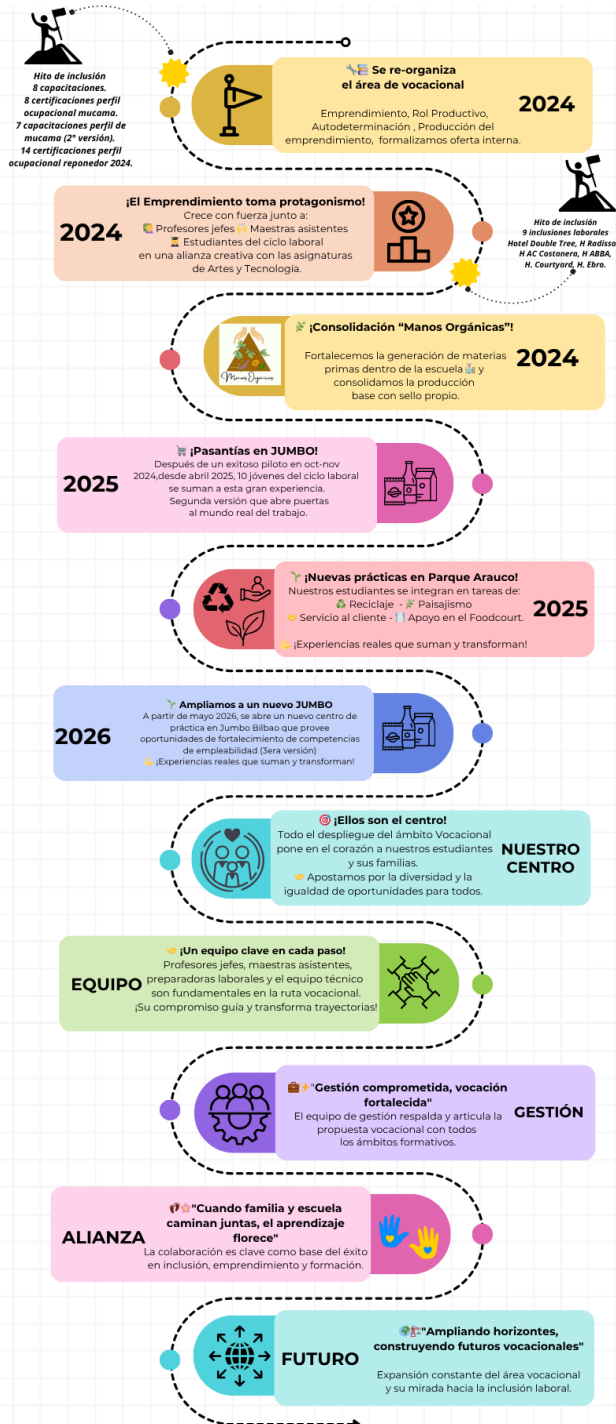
Hito de inclusión
8 capacitaciones.
8 certificaciones perfil ocupacional mucama.
7 capacitaciones perfil de mucama (2° versión).
14 certificaciones perfil ocupacional reponedor 2024.

Se re-organiza el área de vocacional

2024

Emprendimiento, Rol Productivo, Autodeterminación , Producción del emprendimiento, formalizamos oferta interna.

¡El Emprendimiento toma protagonismo!
Crece con fuerza junto a:
Profesores jefes Maestras asistentes
Estudiantes del ciclo laboral en una alianza creativa con las asignaturas de Artes y Tecnología.

2024

Hito de inclusión
9 inclusiones laborales
Hotel Double Tree, H Radisso H AC Costanera, H ABBA, H. Courtyard, H. Ebro.

Manos Orgánicas

¡Consolidación "Manos Orgánicas"!
Fortalecemos la generación de materias primas dentro de la escuela y consolidamos la producción base con sello propio.

2024

¡Pasantías en JUMBO!
Después de un exitoso piloto en oct-nov 2024,desde abril 2025, 10 jóvenes del ciclo laboral se suman a esta gran experiencia.
Segunda versión que abre puertas al mundo real del trabajo.

2025

¡Nuevas prácticas en Parque Arauco!
Nuestros estudiantes se integran en tareas de:
Reciclaje - Paisajismo
Servicio al cliente - Apoyo en el Foodcourt.

2025

¡Experiencias reales que suman y transforman!

Ampliamos a un nuevo JUMBO
A partir de mayo 2026, se abre un nuevo centro de práctica en Jumbo Bilbao que provee oportunidades de fortalecimiento de competencias de empleabilidad (3era versión)
¡Experiencias reales que suman y transforman!

2026

¡Ellos son el centro!
Todo el despliegue del ámbito Vocacional pone en el corazón a nuestros estudiantes y sus familias.
Apostamos por la diversidad y la igualdad de oportunidades para todos.

NUESTRO CENTRO

¡Un equipo clave en cada paso!
Profesores jefes, maestras asistentes, preparadoras laborales y el equipo técnico son fundamentales en la ruta vocacional.
¡Su compromiso guía y transforma trayectorias!

EQUIPO

"Gestión comprometida, vocación fortalecida"
El equipo de gestión respalda y articula la propuesta vocacional con todos los ámbitos formativos.

GESTIÓN

"Cuando familia y escuela caminan juntas, el aprendizaje florece"
La colaboración es clave como base del éxito en inclusión, emprendimiento y formación.

ALIANZA

"Ampliando horizontes, construyendo futuros vocacionales"
Expansión constante del área vocacional y su mirada hacia la inclusión laboral.

FUTURO